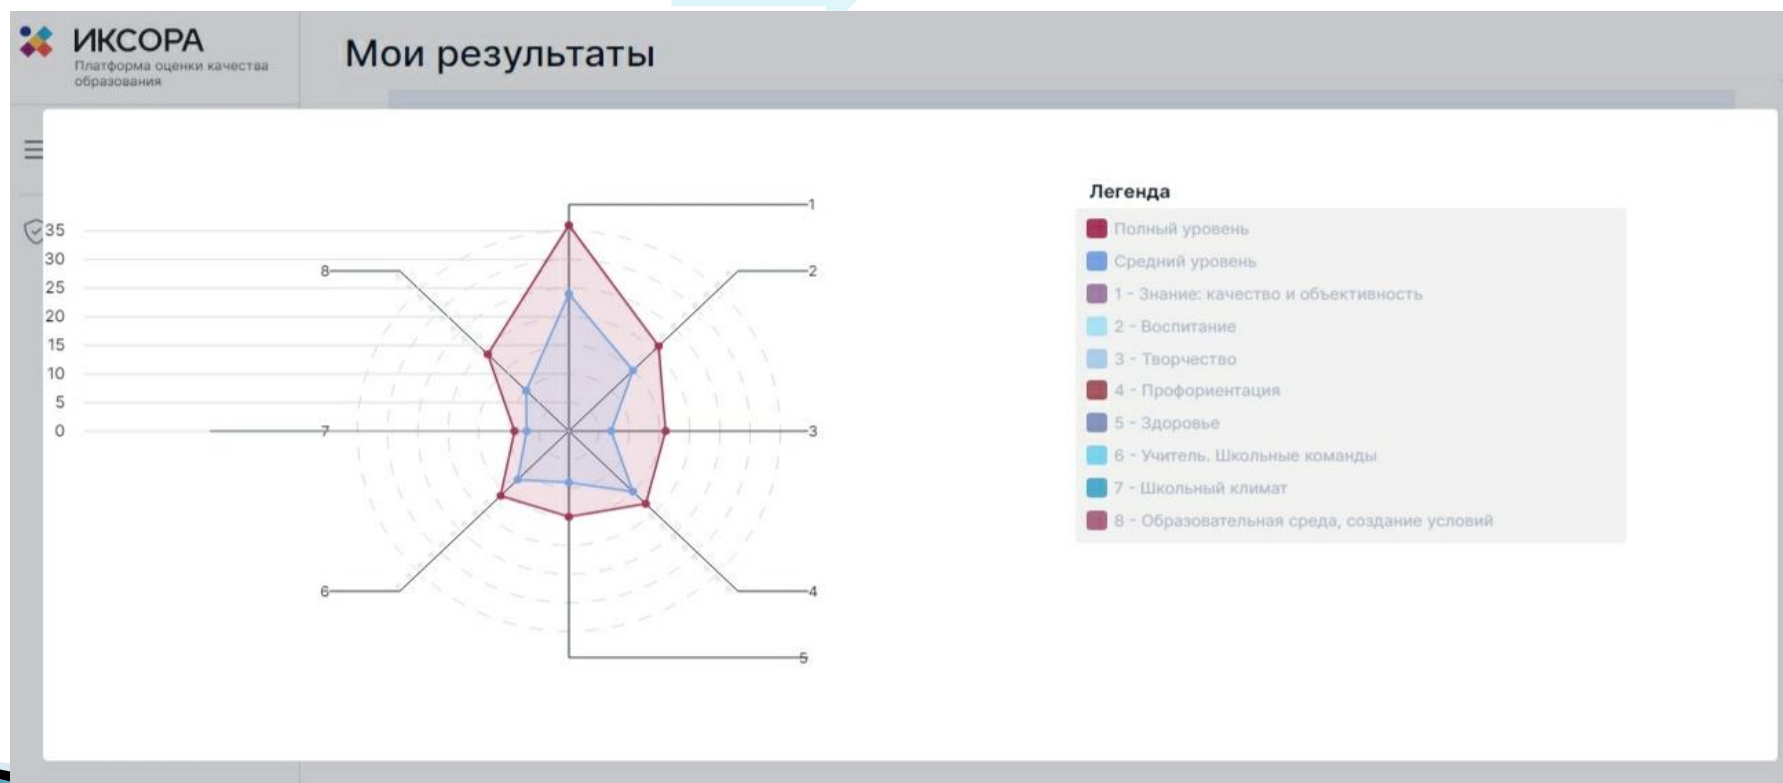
ИКСОРА
Платформа оценки качества образования

Мои результаты

35
30
25
20
15
10
5
0

1
2
3
4
5
6
7
8

Легенда
Полный уровень
Средний уровень
1 - Знание: качество и объективность
2 - Воспитание
3 - Творчество
4 - Профориентация
5 - Здоровье
6 - Учитель. Школьные команды
7 - Школьный климат
8 - Образовательная среда, создание условий